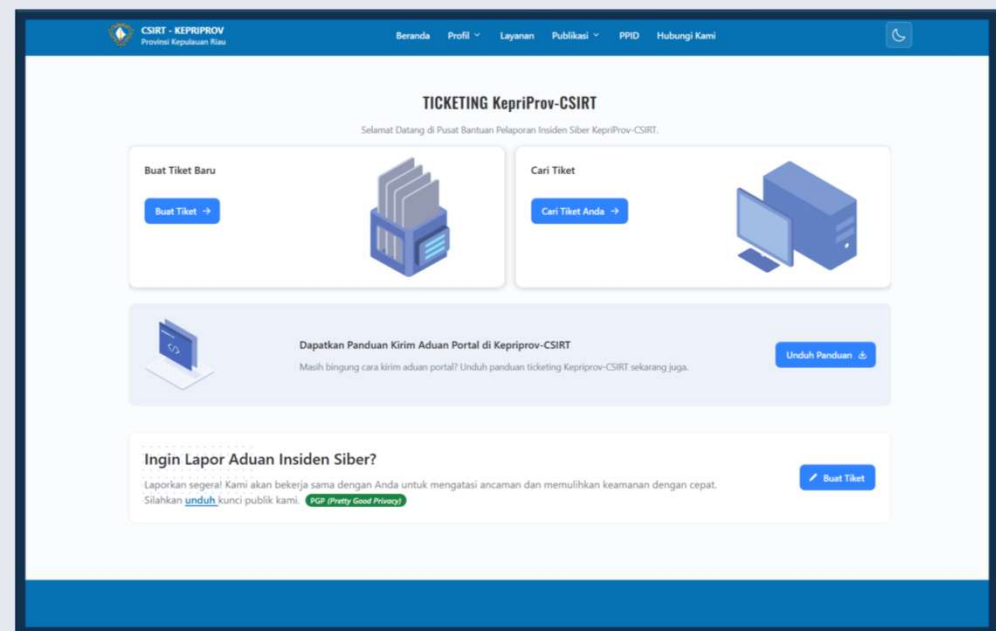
CSIRT - KEPRIPROV
Provinsi Kepulauan Riau

Beranda Profil Layanan Publikasi PPID Hubungi Kami

TICKETING KepriProv-CSIRT

Selamat Datang di Pusat Bantuan Pelaporan Insiden Siber KepriProv-CSIRT.

Buat Tiket Baru

Buat Tiket →

Cari Tiket

Cari Tiket Anda →

Dapatkan Panduan Kirim Aduan Portal di Kepriprov-CSIRT

Masih bingung cara kirim aduan portal? Unduh panduan ticketing Kepriprov-CSIRT sekarang juga.

Unduh Panduan

Ingin Lapor Aduan Insiden Siber?

Laporkan segera! Kami akan bekerja sama dengan Anda untuk mengatasi ancaman dan memulihkan keamanan dengan cepat. Silahkan unduh kunci publik kami. PGP (Pretty Good Privacy)

Buat Tiket